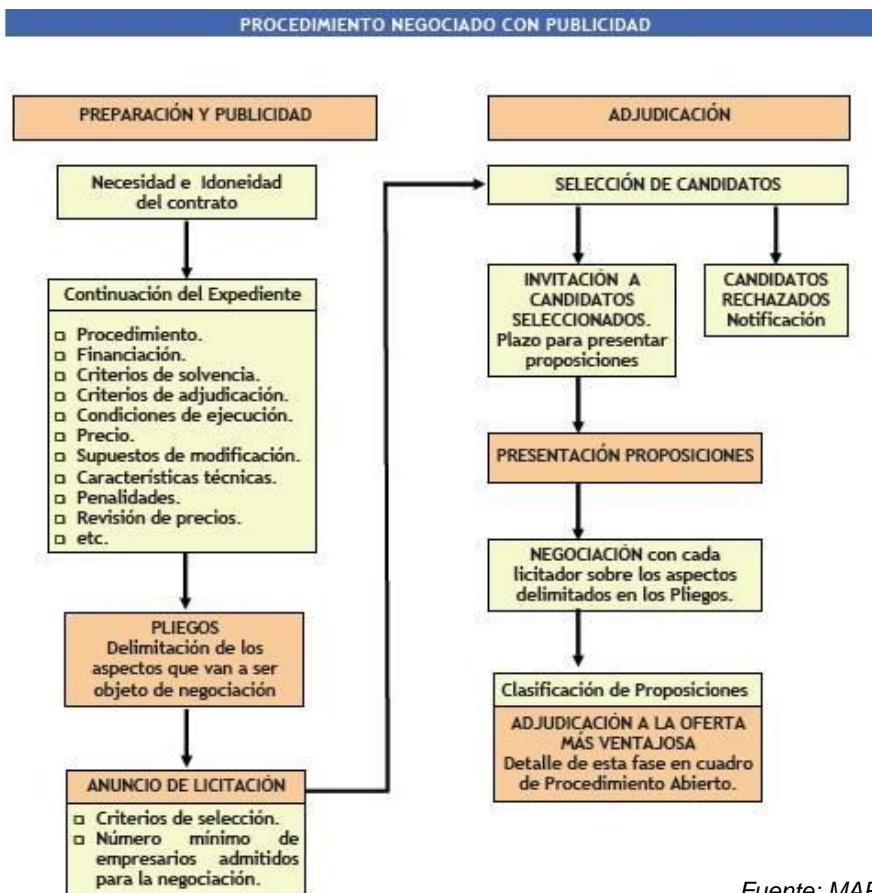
PROCEDIMIENTO NEGOCIADO CON PUBLICIDAD

PREPARACIÓN Y PUBLICIDAD

Necesidad e Idoneidad del contrato

Continuación del Expediente

- Procedimiento.
- Financiación.
- Criterios de solvencia.
- Criterios de adjudicación.
- Condiciones de ejecución.
- Precio.
- Supuestos de modificación.
- Características técnicas.
- Penalidades.
- Revisión de precios.
- etc.

PLIEGOS
Delimitación de los aspectos que van a ser objeto de negociación

ANUNCIO DE LICITACIÓN

- Criterios de selección.
- Número mínimo de empresarios admitidos para la negociación.

ADJUDICACIÓN

SELECCIÓN DE CANDIDATOS

INVITACIÓN A CANDIDATOS SELECCIONADOS.
Plazo para presentar proposiciones

CANDIDATOS RECHAZADOS
Notificación

PRESENTACIÓN PROPOSICIONES

NEGOCIACIÓN con cada licitador sobre los aspectos delimitados en los Pliegos.

Clasificación de Proposiciones

ADJUDICACIÓN A LA OFERTA MÁS VENTAJOSA
Detalle de esta fase en cuadro de Procedimiento Abierto.

Fuente: MAE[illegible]